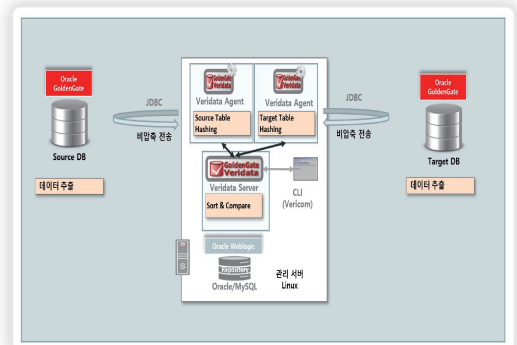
Oracle GoldenGate

Source DB

데이터 추출

JDBC

비압축 전송

GoldenGate Veridata

Veridata Agent

Source Table Hashing

GoldenGate Veridata

Veridata Agent

Target Table Hashing

GoldenGate Veridata

Veridata Server

Sort & Compare

CLI (Vericom)

Oracle Weblogic

Repository

Oracle/MySQL

관리 서버 Linux

JDBC

비압축 전송

Oracle GoldenGate

Target DB

데이터 추출